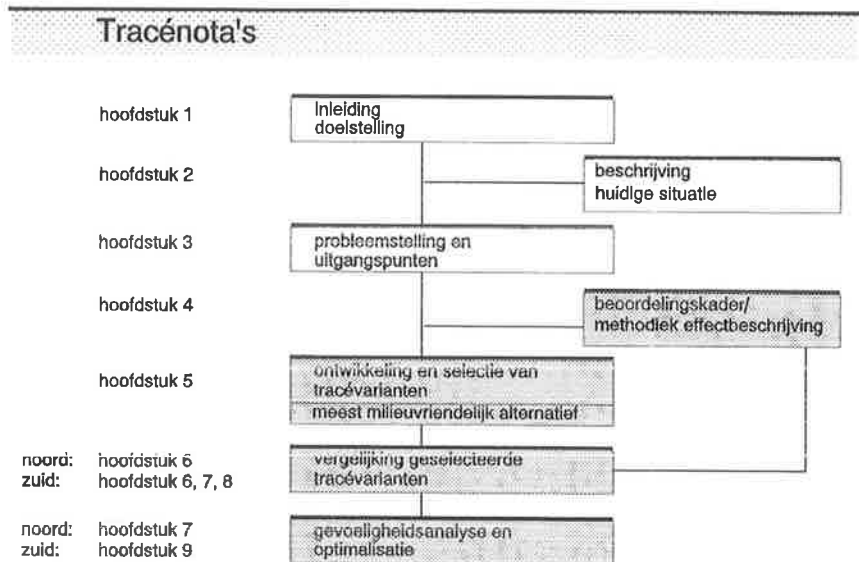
Tracénota's

hoofdstuk 1

Inleiding
doelstelling

hoofdstuk 2

beschrijving
huidige situatie

hoofdstuk 3

probleemstelling en
uitgangspunten

hoofdstuk 4

beoordelingskader/
methodiek effectbeschrijving

hoofdstuk 5

ontwikkeling en selectie van
tracévarianten

meest milieuvriendelijk alternatief

noord: hoofdstuk 6
zuid: hoofdstuk 6, 7, 8

vergelijking geselecteerde
tracévarianten

noord: hoofdstuk 7
zuid: hoofdstuk 9

gevoeligheidsanalyse en
optimalisatie